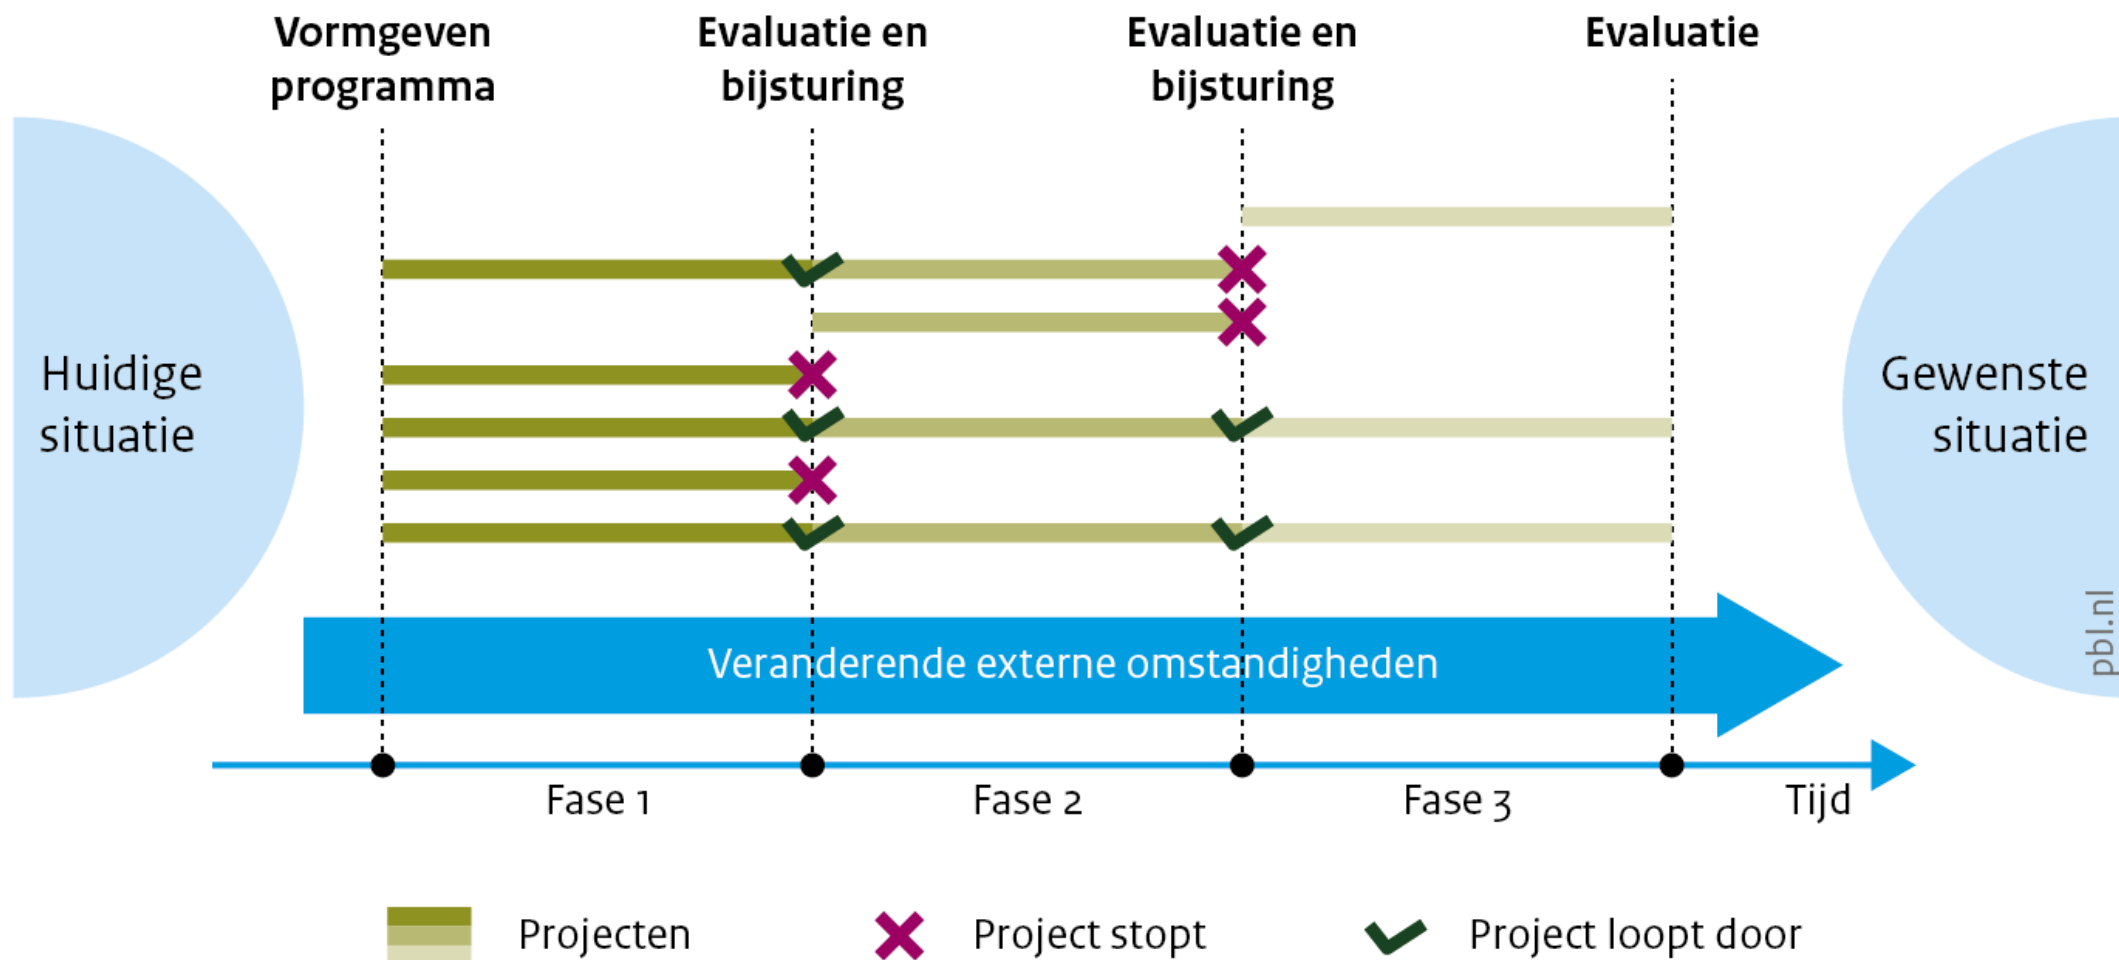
Vormgeven programma

Evaluatie en bijsturing

Evaluatie en bijsturing

Evaluatie

Huidige situatie

Gewenste situatie

Veranderende externe omstandigheden

pbl.nl

Fase 1

Fase 2

Fase 3

Tijd

Projecten

Project stopt

Project loopt door